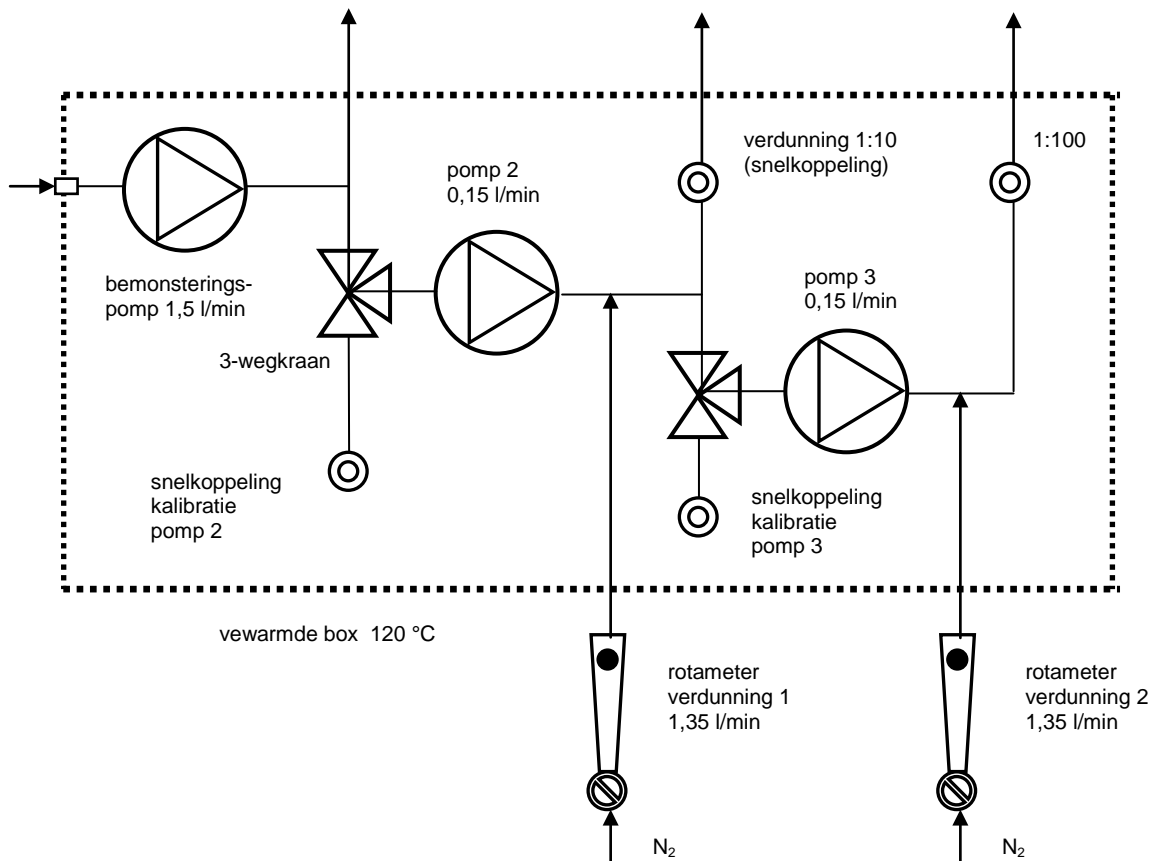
verdunning 1:10 (snelkoppeling)

1:100

pomp 2
0,15 l/min

bemonsterings-pomp 1,5 l/min

3-wegkraan

pomp 3
0,15 l/min

snelkoppeling
kalibratie
pomp 2

snelkoppeling
kalibratie
pomp 3

vewarmde box 120 °C

rotameter
verdunning 1
1,35 l/min

rotameter
verdunning 2
1,35 l/min

$N_2$

$N_2$